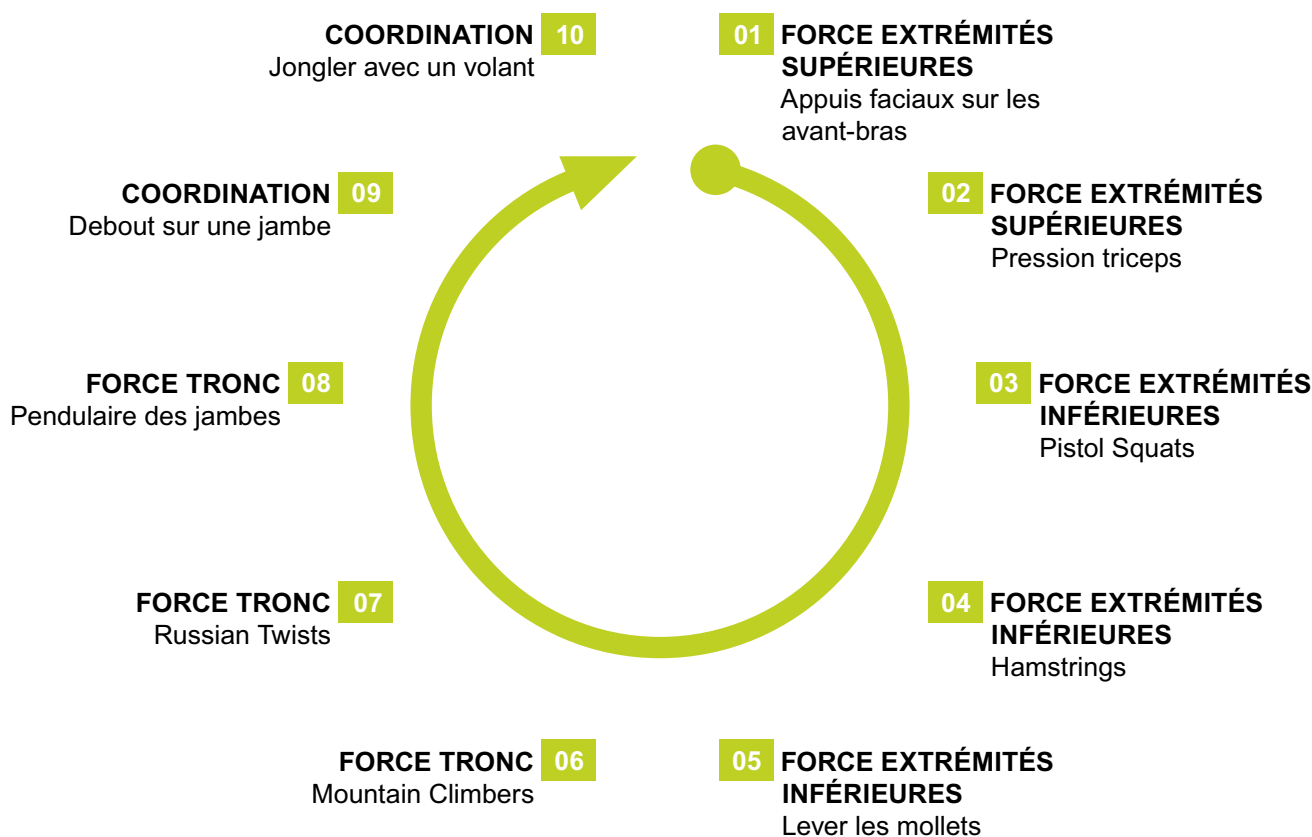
01 FORCE EXTRÉMITÉS SUPÉRIEURES
Appuis faciaux sur les avant-bras

02 FORCE EXTRÉMITÉS SUPÉRIEURES
Pression triceps

03 FORCE EXTRÉMITÉS INFÉRIEURES
Pistol Squats

04 FORCE EXTRÉMITÉS INFÉRIEURES
Hamstrings

05 FORCE EXTRÉMITÉS INFÉRIEURES
Lever les mollets

FORCE TRONC 06
Mountain Climbers

FORCE TRONC 07
Russian Twists

FORCE TRONC 08
Pendulaire des jambes

COORDINATION 09
Debout sur une jambe

COORDINATION 10
Jongler avec un volant